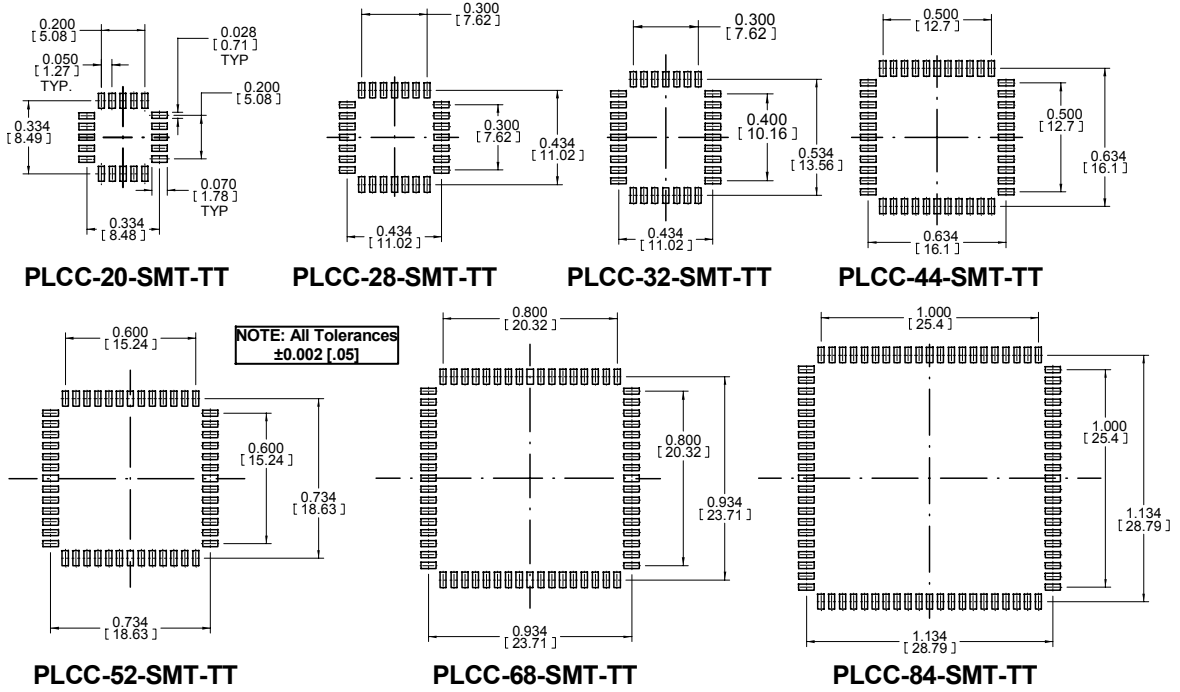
0.200
[ 5.08 ]
0.028
[ 0.71 ]
TYP
0.050
[ 1.27 ]
TYP.
0.200
[ 5.08 ]
0.334
[ 8.49 ]
0.070
[ 1.78 ]
TYP
0.334
[ 8.48 ]

PLCC-20-SMT-TT

0.300
[ 7.62 ]
0.300
[ 7.62 ]
0.434
[ 11.02 ]
0.434
[ 11.02 ]

PLCC-28-SMT-TT

0.300
[ 7.62 ]
0.400
[ 10.16 ]
0.534
[ 13.56 ]
0.434
[ 11.02 ]

PLCC-32-SMT-TT

0.500
[ 12.7 ]
0.500
[ 12.7 ]
0.634
[ 16.1 ]
0.634
[ 16.1 ]

PLCC-44-SMT-TT

0.600
[ 15.24 ]
NOTE: All Tolerances
±0.002 [.05]
0.600
[ 15.24 ]
0.734
[ 18.63 ]
0.734
[ 18.63 ]

PLCC-52-SMT-TT

0.800
[ 20.32 ]
0.800
[ 20.32 ]
0.934
[ 23.71 ]
0.934
[ 23.71 ]

PLCC-68-SMT-TT

1.000
[ 25.4 ]
1.000
[ 25.4 ]
1.134
[ 28.79 ]
1.134
[ 28.79 ]

PLCC-84-SMT-TT